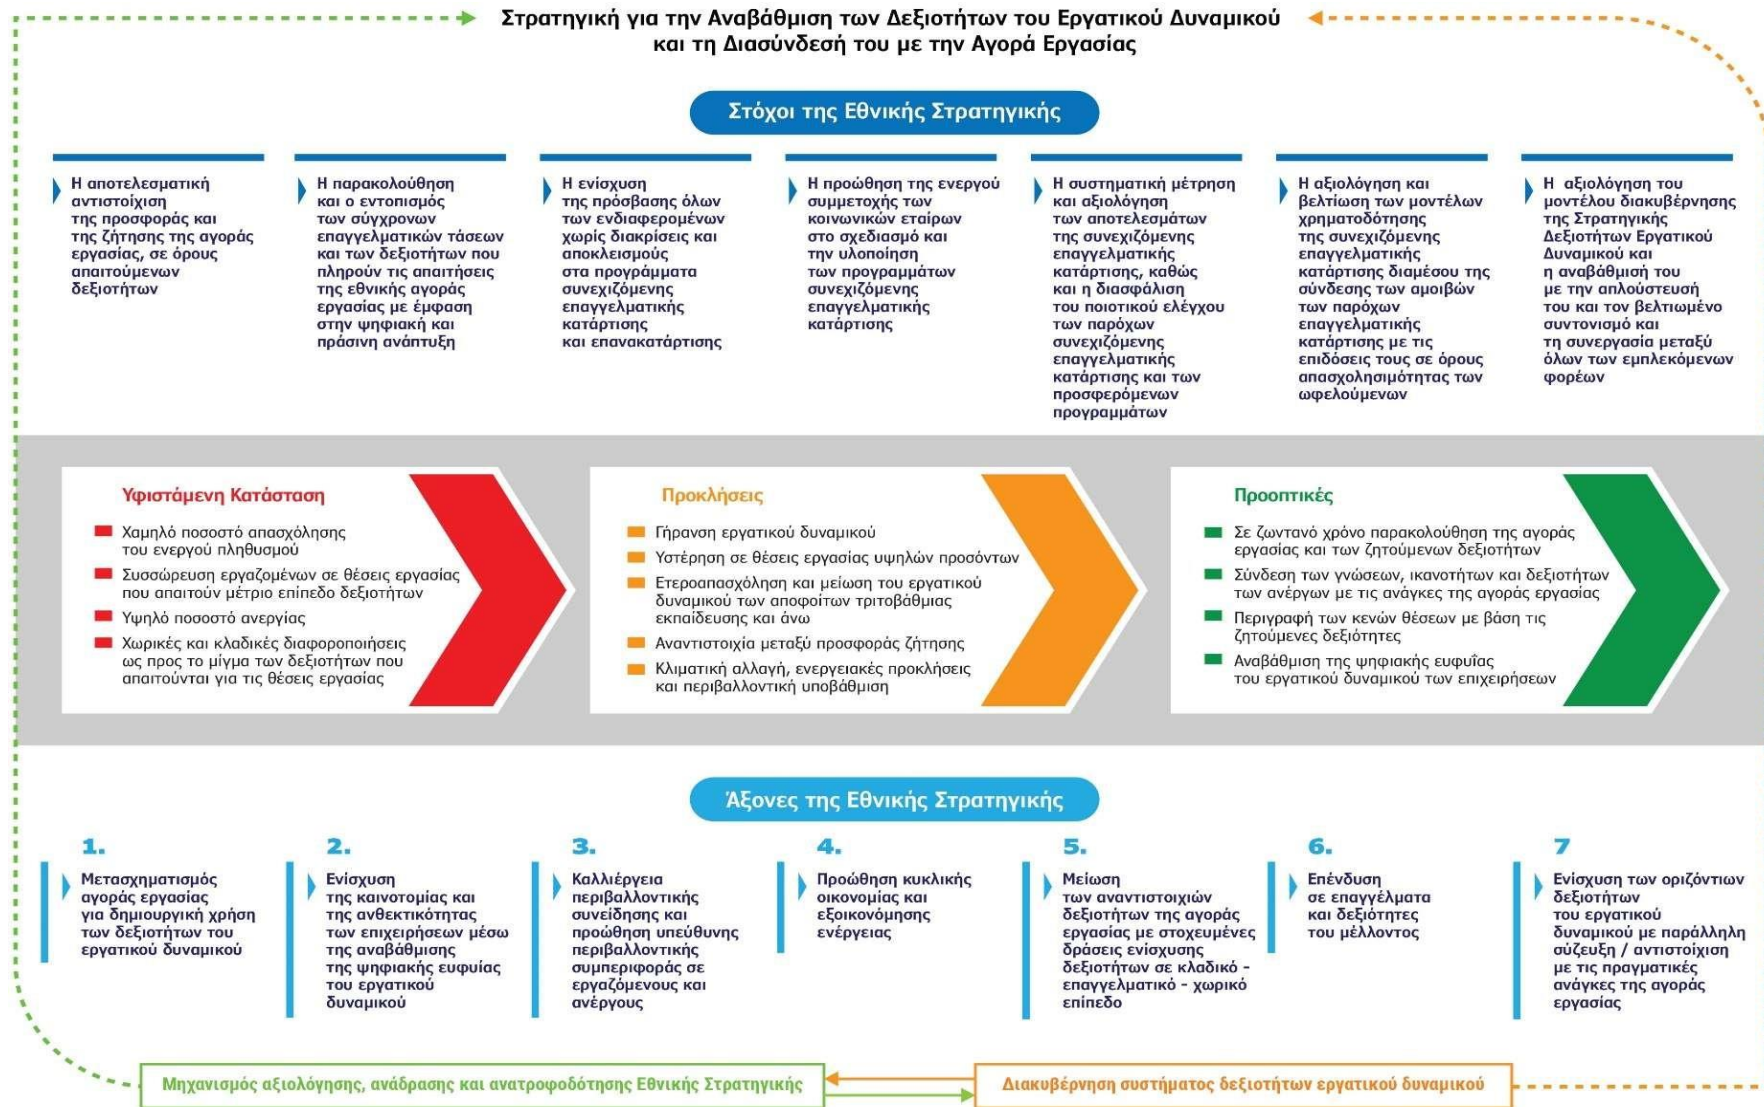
Στρατηγική για την Αναβάθμιση των Δεξιοτήτων του Εργατικού Δυναμικού και τη Διασύνδεσή του με την Αγορά Εργασίας

Στόχοι της Εθνικής Στρατηγικής

Η αποτελεσματική αντιστοίχιση της προσφοράς και της ζήτησης της αγοράς εργασίας, σε όρους απαιτούμενων δεξιοτήτων

Η παρακολούθηση και ο εντοπισμός των σύγχρονων επαγγελματικών τάσεων και των δεξιοτήτων που πληρούν τις απαιτήσεις της εθνικής αγοράς εργασίας με έμφαση στην ψηφιακή και πράσινη ανάπτυξη

Η ενίσχυση της πρόσβασης όλων των ενδιαφερομένων χωρίς διακρίσεις και αποκλεισμούς στα προγράμματα συνεχιζόμενης επαγγελματικής κατάρτισης και επανακατάρτισης

Η προώθηση της ενεργού συμμετοχής των κοινωνικών εταίρων στο σχεδιασμό και την υλοποίηση των προγραμμάτων συνεχιζόμενης επαγγελματικής κατάρτισης

Η συστηματική μέτρηση και αξιολόγηση των αποτελεσμάτων της συνεχιζόμενης επαγγελματικής κατάρτισης, καθώς και η διασφάλιση του ποιοτικού ελέγχου των παρόχων συνεχιζόμενης επαγγελματικής κατάρτισης και των προσφερόμενων προγραμμάτων

Η αξιολόγηση και βελτίωση των μοντέλων χρηματοδότησης της συνεχιζόμενης επαγγελματικής κατάρτισης διαμέσου της σύνδεσης των αμοιβών των παρόχων επαγγελματικής κατάρτισης με τις επιδόσεις τους σε όρους απασχολησιμότητας των ωφελούμενων

Η αξιολόγηση του μοντέλου διακυβέρνησης της Στρατηγικής Δεξιοτήτων Εργατικού Δυναμικού και η αναβάθμισή του με την απλούστευσή του και τον βελτιωμένο συντονισμό και τη συνεργασία μεταξύ όλων των εμπλεκόμενων φορέων

Υφιστάμενη Κατάσταση
Χαμηλό ποσοστό απασχόλησης του ενεργού πληθυσμού
Συσσώρευση εργαζομένων σε θέσεις εργασίας που απαιτούν μέτριο επίπεδο δεξιοτήτων
Υψηλό ποσοστό ανεργίας
Χωρικές και κλαδικές διαφοροποιήσεις ως προς το μίγμα των δεξιοτήτων που απαιτούνται για τις θέσεις εργασίας

Προκλήσεις
Γήρανση εργατικού δυναμικού
Υστέρηση σε θέσεις εργασίας υψηλών προσόντων
Ετεροαπασχόληση και μείωση του εργατικού δυναμικού των αποφοίτων τριτοβάθμιας εκπαίδευσης και άνω
Αναντιστοιχία μεταξύ προσφοράς ζήτησης
Κλιματική αλλαγή, ενεργειακές προκλήσεις και περιβαλλοντική υποβάθμιση

Προοπτικές
Σε ζωντανό χρόνο παρακολούθηση της αγοράς εργασίας και των ζητούμενων δεξιοτήτων
Σύνδεση των γνώσεων, ικανοτήτων και δεξιοτήτων των ανέργων με τις ανάγκες της αγοράς εργασίας
Περιγραφή των κενών θέσεων με βάση τις ζητούμενες δεξιότητες
Αναβάθμιση της ψηφιακής ευφυΐας του εργατικού δυναμικού των επιχειρήσεων

Άξονες της Εθνικής Στρατηγικής

1. Μετασχηματισμός αγοράς εργασίας για δημιουργική χρήση των δεξιοτήτων του εργατικού δυναμικού

2. Ενίσχυση της καινοτομίας και της ανθεκτικότητας των επιχειρήσεων μέσω της αναβάθμισης της ψηφιακής ευφυΐας του εργατικού δυναμικού

3. Καλλιέργεια περιβαλλοντικής συνείδησης και προώθηση υπεύθυνης περιβαλλοντικής συμπεριφοράς σε εργαζόμενους και ανέργους

4. Προώθηση κυκλικής οικονομίας και εξοικονόμησης ενέργειας

5. Μείωση των αναντιστοιχιών δεξιοτήτων της αγοράς εργασίας με στοχευμένες δράσεις ενίσχυσης δεξιοτήτων σε κλαδικό - επαγγελματικό - χωρικό επίπεδο

6. Επένδυση σε επαγγέλματα και δεξιότητες του μέλλοντος

7 Ενίσχυση των οριζόντιων δεξιοτήτων του εργατικού δυναμικού με παράλληλη σύζευξη / αντιστοίχιση με τις πραγματικές ανάγκες της αγοράς εργασίας

Μηχανισμός αξιολόγησης, ανάδρασης και ανατροφοδότησης Εθνικής Στρατηγικής

Διακυβέρνηση συστήματος δεξιοτήτων εργατικού δυναμικού